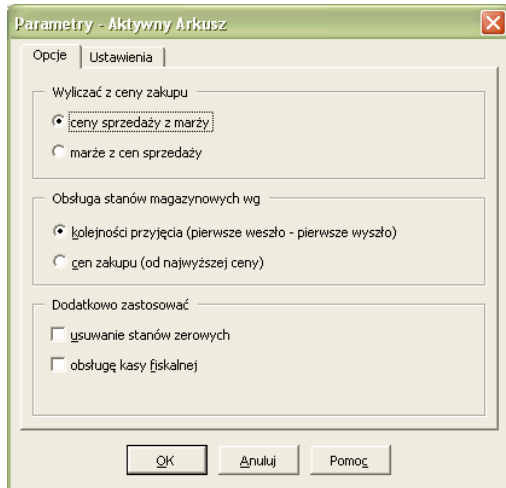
Parametry - Aktywny Arkusz

Opcje | Ustawienia

Wyliczać z ceny zakupu

ceny sprzedaży z marży

marże z cen sprzedaży

Obsługa stanów magazynowych wg

kolejności przyjęcia (pierwsze weszło - pierwsze wyszło)

cen zakupu (od najwyższej ceny)

Dodatkowo zastosować

usuwanie stanów zerowych

obsługę kasy fiskalnej

OK | Anuluj | Pomoc